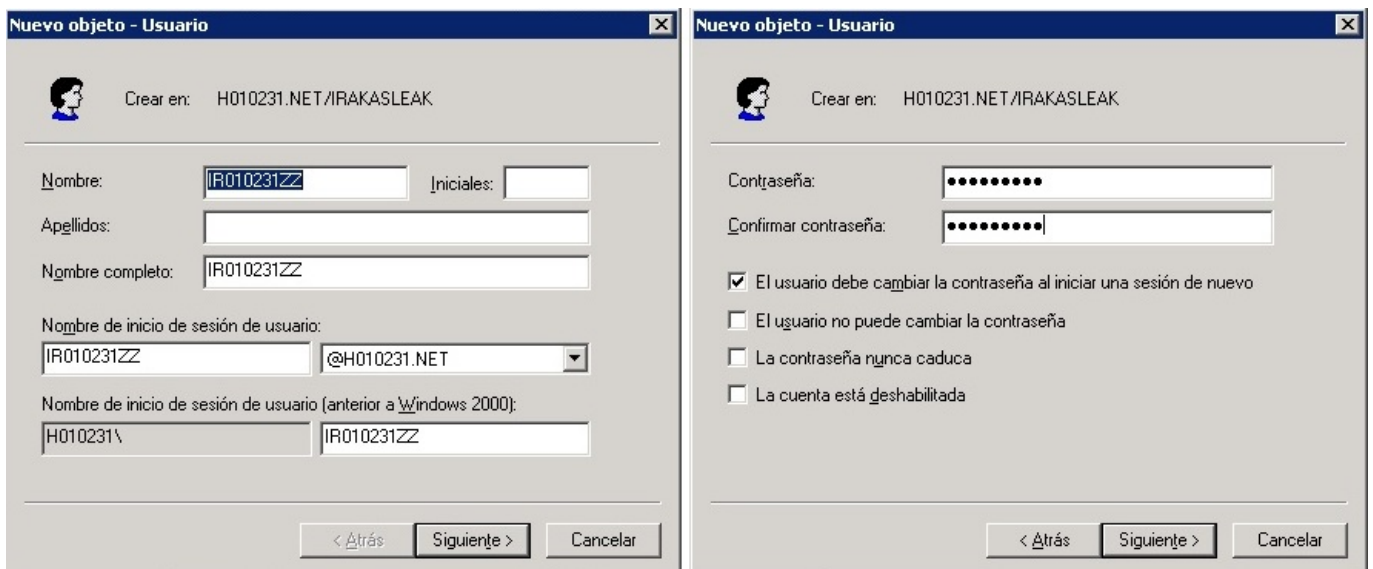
Nuevo objeto - Usuario

Crear en: H010231.NET/IRAKASLEAK

Nombre: IR010231ZZ
Iniciales:
Apellidos:
Nombre completo: IR010231ZZ

Nombre de inicio de sesión de usuario:
IR010231ZZ
@H010231.NET

Nombre de inicio de sesión de usuario (anterior a Windows 2000):
H010231\
IR010231ZZ

< Atrás
Siguiente >
Cancelar

Nuevo objeto - Usuario

Crear en: H010231.NET/IRAKASLEAK

Contraseña: •••••••••
Confirmar contraseña: •••••••••

☑ El usuario debe cambiar la contraseña al iniciar una sesión de nuevo
☐ El usuario no puede cambiar la contraseña
☐ La contraseña nunca caduca
☐ La cuenta está deshabilitada

< Atrás
Siguiente >
Cancelar